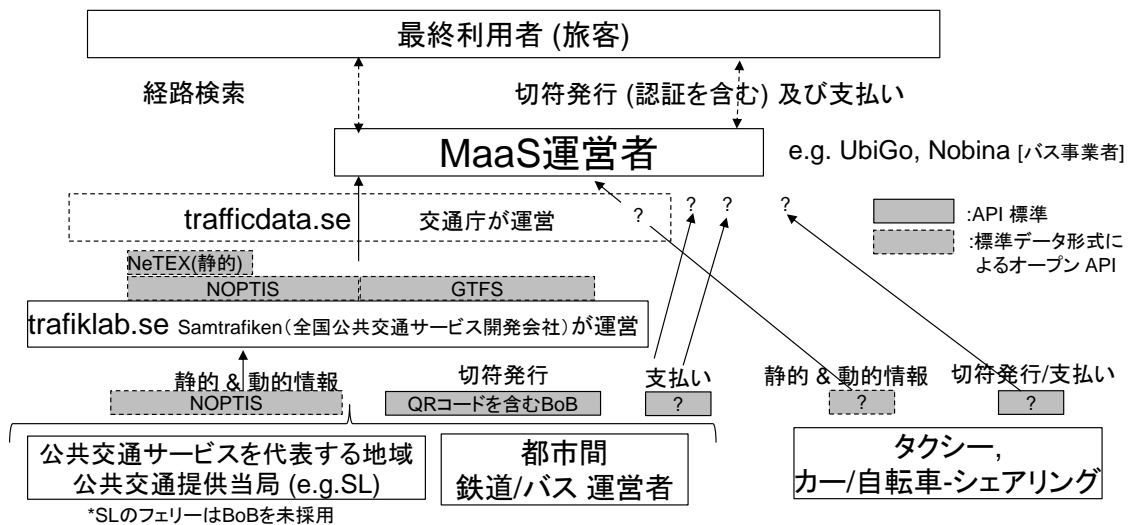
最終利用者 (旅客)

経路検索

切符発行 (認証を含む) 及び支払い

MaaS運営者

e.g. UbiGo, Nobina [バス事業者]

trafficdata.se

交通庁が運営

?

? ?

?

:API 標準

:標準データ形式によるオープン API

NeTEX(静的)

NOPTIS

GTFS

trafiklab.se Samtrafiken（全国公共交通サービス開発会社）が運営

静的 & 動的情報

NOPTIS

切符発行

QRコードを含むBoB

支払い

?

静的 & 動的情報

?

切符発行/支払い

?

公共交通サービスを代表する地域公共交通提供当局 (e.g.SL)

都市間 鉄道/バス 運営者

タクシー, カー/自転車-シェアリング

*SLのフェリーはBoBを未採用